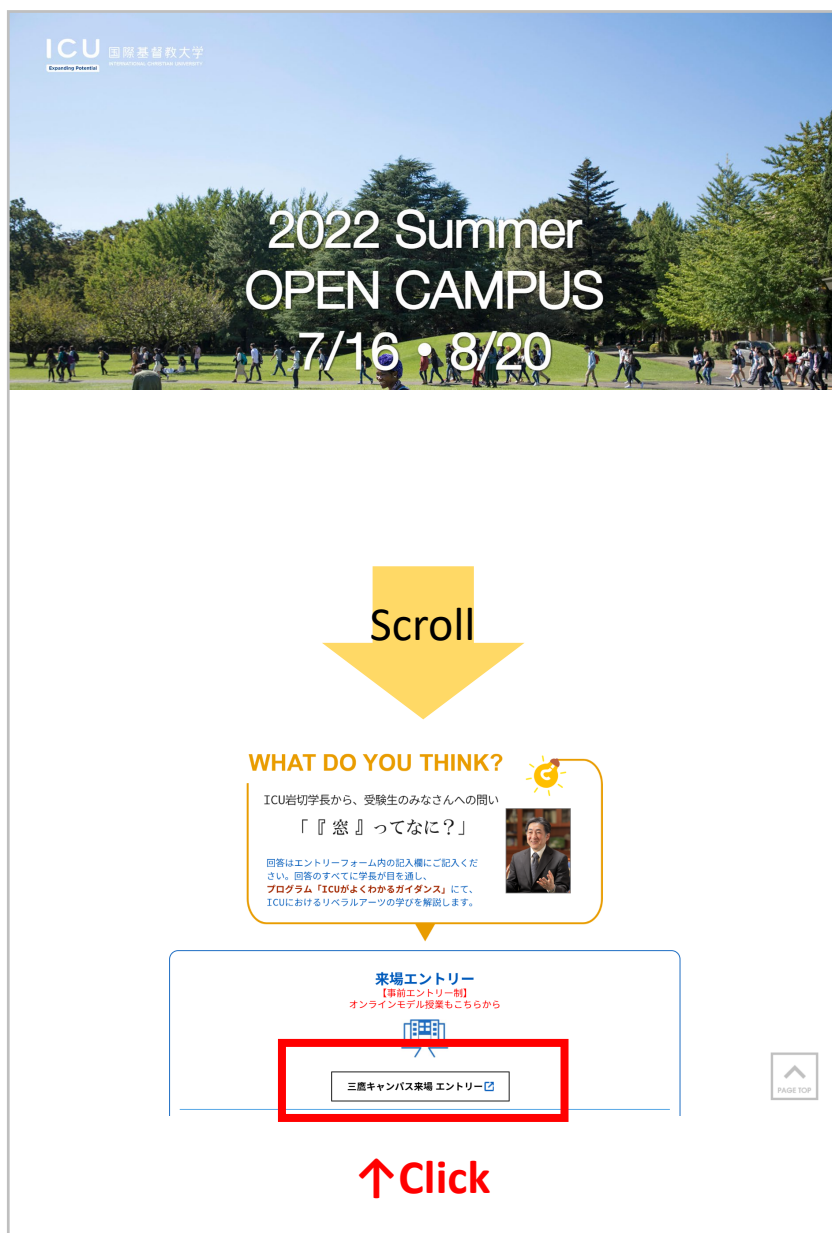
ICU 国際基督教大学
Expanding Potential
INTERNATIONAL CHRISTIAN UNIVERSITY

2022 Summer
OPEN CAMPUS
7/16 • 8/20

Scroll

WHAT DO YOU THINK?

ICU岩切学長から、受験生のみなさんへの問い

「『窓』ってなに?」

回答はエントリーフォーム内の記入欄にご記入ください。回答のすべてに学長が目を通し、プログラム「ICUがよくわかるガイダンス」にて、ICUにおけるリベラルアーツの学びを解説します。

来場エントリー
【事前エントリー制】
オンラインモデル授業もこちらから

三鷹キャンパス来場 エントリー

PAGE TOP

↑Click